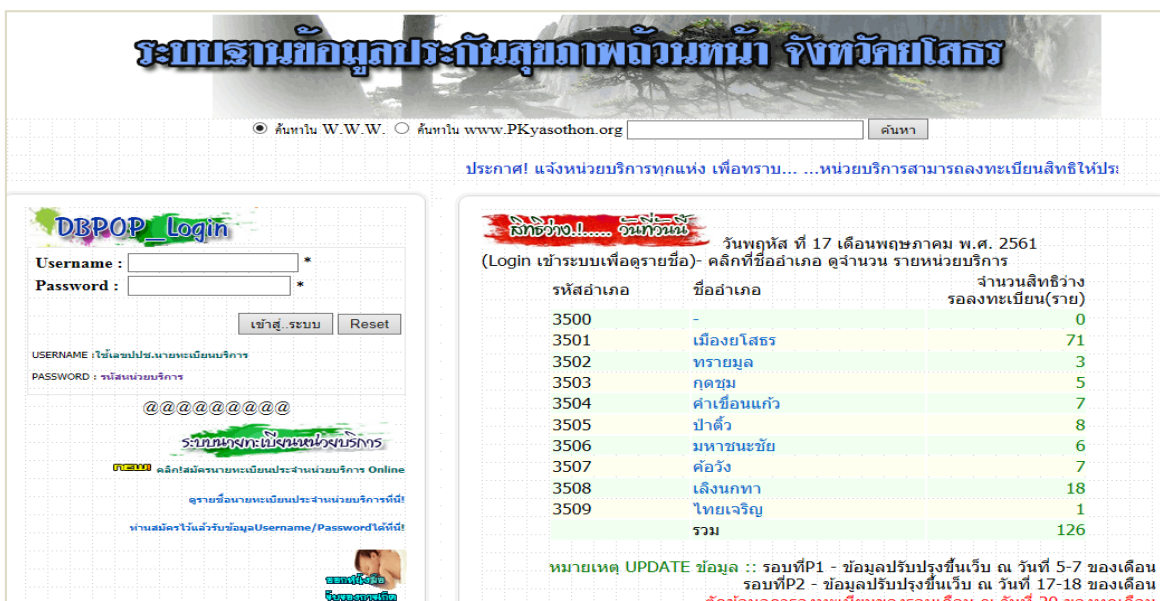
ระบบฐานข้อมูลประกันสุขภาพถ้วนหน้า จังหวัดยโสธร

ค้นหาใน W.W.W. ค้นหาใน www.PKyasothon.org ค้นหา

ประกาศ! แจ้งหน่วยบริการทุกแห่ง เพื่อทราบ... ...หน่วยบริการสามารถลงทะเบียนสิทธิให้ประ

DBPOP_Login

Username : *
Password : *

เข้าสู่..ระบบ Reset

USERNAME : ใช้เลขปปช.นายทะเบียนบริการ

PASSWORD : รหัสหน่วยบริการ

@@@@@@@@@

ระบบนายทะเบียนหน่วยบริการ

new คลิก!สมัครนายทะเบียนประจำหน่วยบริการ Online

ดูรายชื่อนายทะเบียนประจำหน่วยบริการที่นี่!

ท่านสมัครไว้แล้วรับข้อมูลUsername/Passwordได้ที่นี่!

สิทธิว่าง.!..... วันที่วันนี้

วันพฤหัส ที่ 17 เดือนพฤษภาคม พ.ศ. 2561

(Login เข้าระบบเพื่อดูรายชื่อ)- คลิกที่ชื่ออำเภอ ดูจำนวน รายหน่วยบริการ

| รหัสอำเภอ | ชื่ออำเภอ | จำนวนสิทธิว่าง รอลงทะเบียน(ราย) |
|---|---|---|
| 3500 | - | 0 |
| 3501 | เมืองยโสธร | 71 |
| 3502 | ทรายมูล | 3 |
| 3503 | กุดชุม | 5 |
| 3504 | คำเขื่อนแก้ว | 7 |
| 3505 | ป่าติ้ว | 8 |
| 3506 | มหาชนะชัย | 6 |
| 3507 | ค้อวัง | 7 |
| 3508 | เลิงนกทา | 18 |
| 3509 | ไทยเจริญ | 1 |
| | รวม | 126 |

หมายเหตุ UPDATE ข้อมูล :: รอบที่P1 - ข้อมูลปรับปรุงขึ้นเว็บ ณ วันที่ 5-7 ของเดือน
รอบที่P2 - ข้อมูลปรับปรุงขึ้นเว็บ ณ วันที่ 17-18 ของเดือน
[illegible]